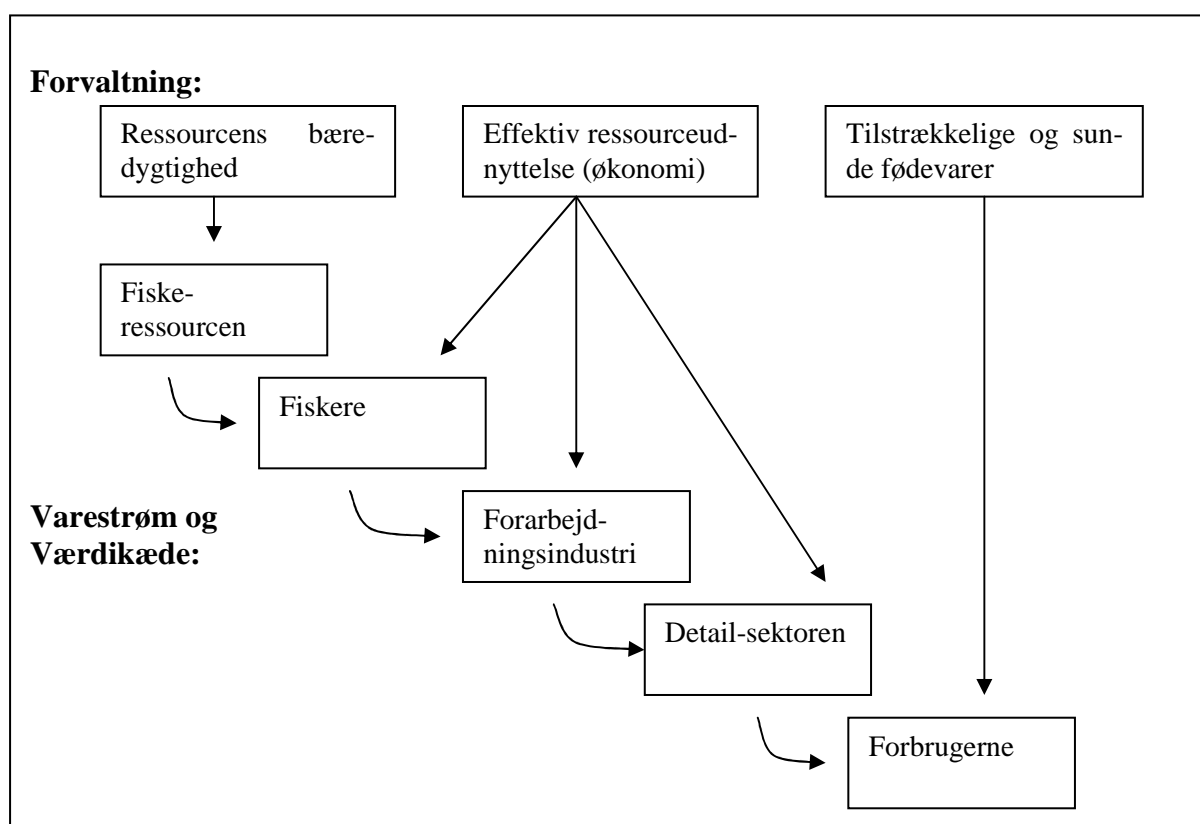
**Forvaltning:**

Ressourcens bæredygtighed

Effektiv ressourceudnyttelse (økonomi)

Tilstrækkelige og sunde fødevarer

Fiskeressourcen

Fiskere

**Varestrøm og Værdikæde:**

Forarbejdningsindustri

Detail-sektoren

Forbrugerne